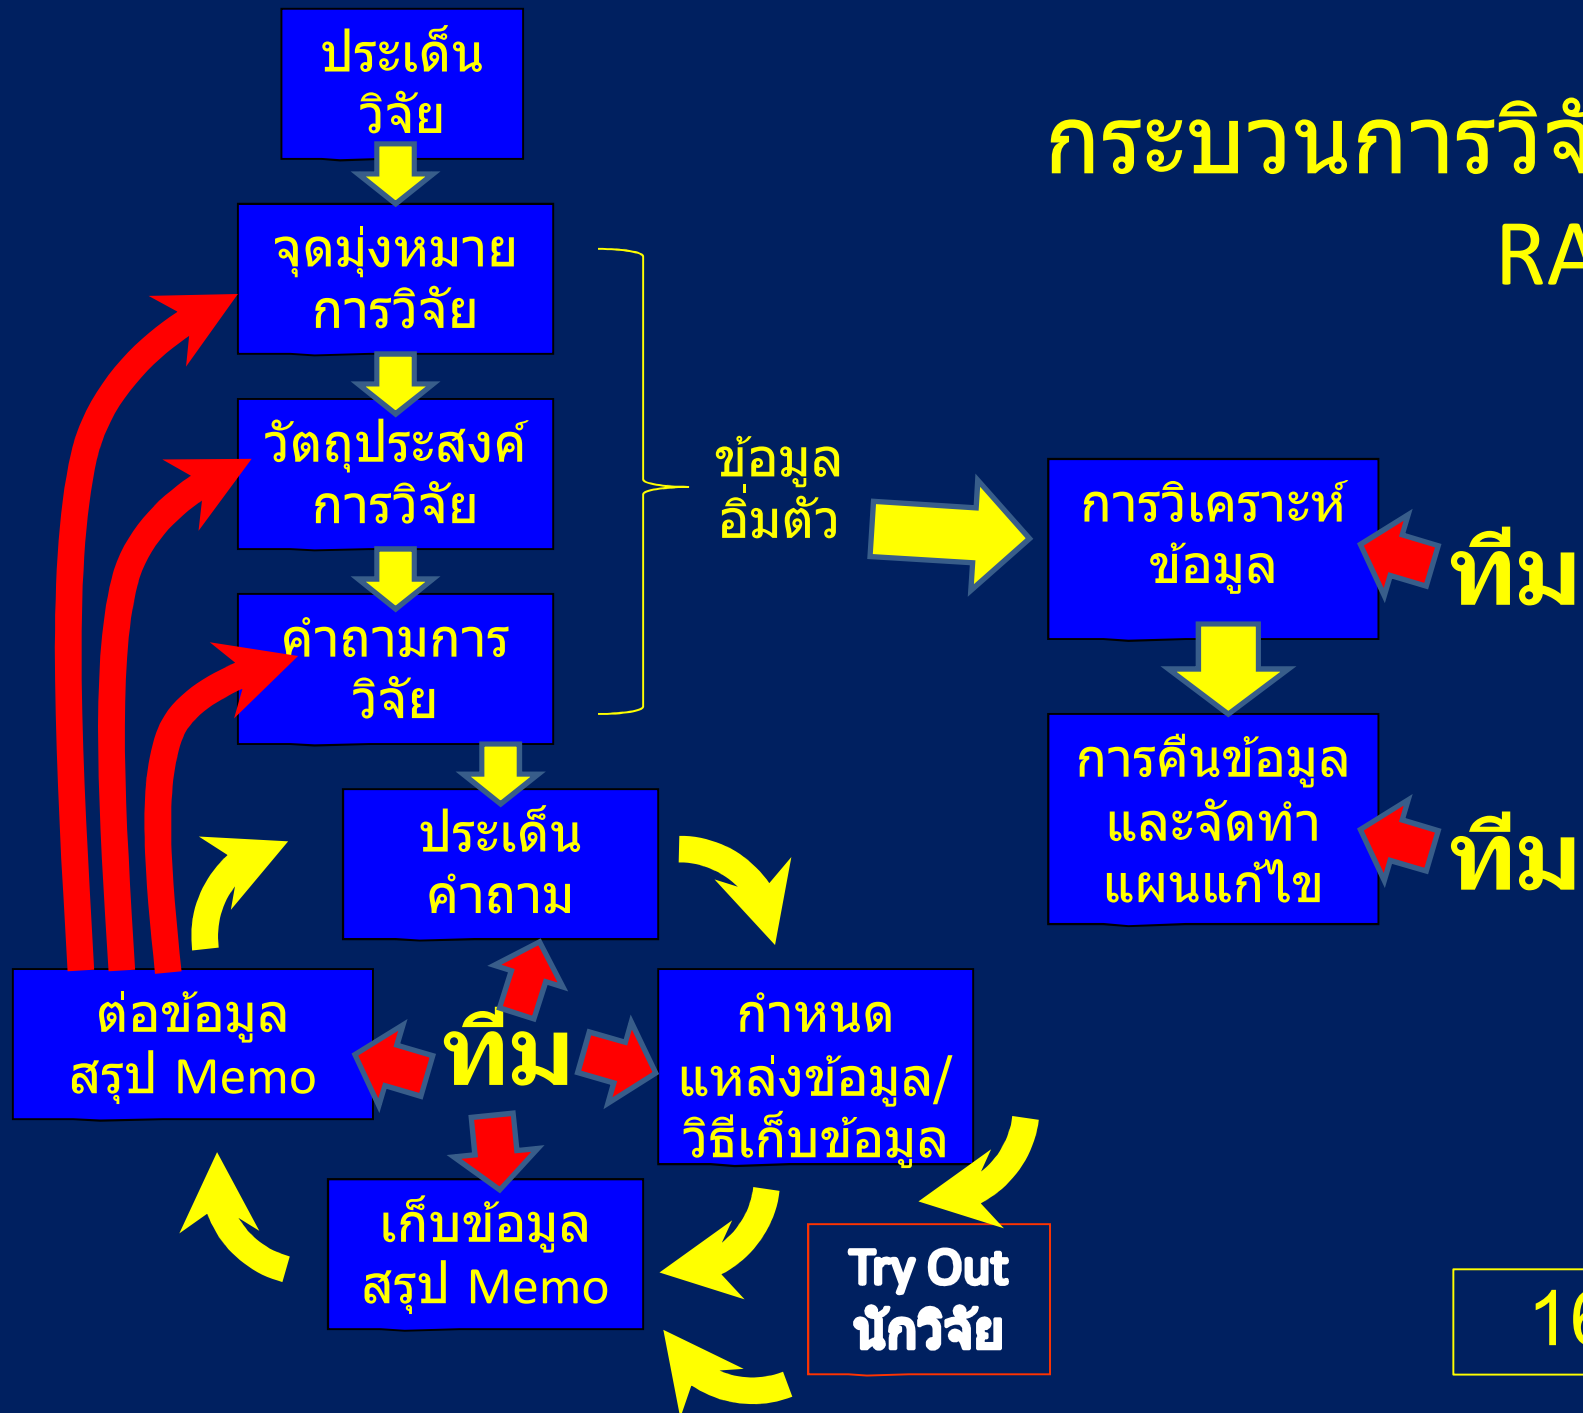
กระบวนการวิจั

RA

ประเด็น
วิจัย

จุดมุ่งหมาย
การวิจัย

วัตถุประสงค์
การวิจัย

คำถามการ
วิจัย

ข้อมูล
อิ่มตัว

การวิเคราะห์
ข้อมูล

ทีม

การคืนข้อมูล
และจัดทำ
แผนแก้ไข

ทีม

ประเด็น
คำถาม

ต่อข้อมูล
สรุป Memo

ทีม

กำหนด
แหล่งข้อมูล/
วิธีเก็บข้อมูล

เก็บข้อมูล
สรุป Memo

Try Out
นักวิจัย

16